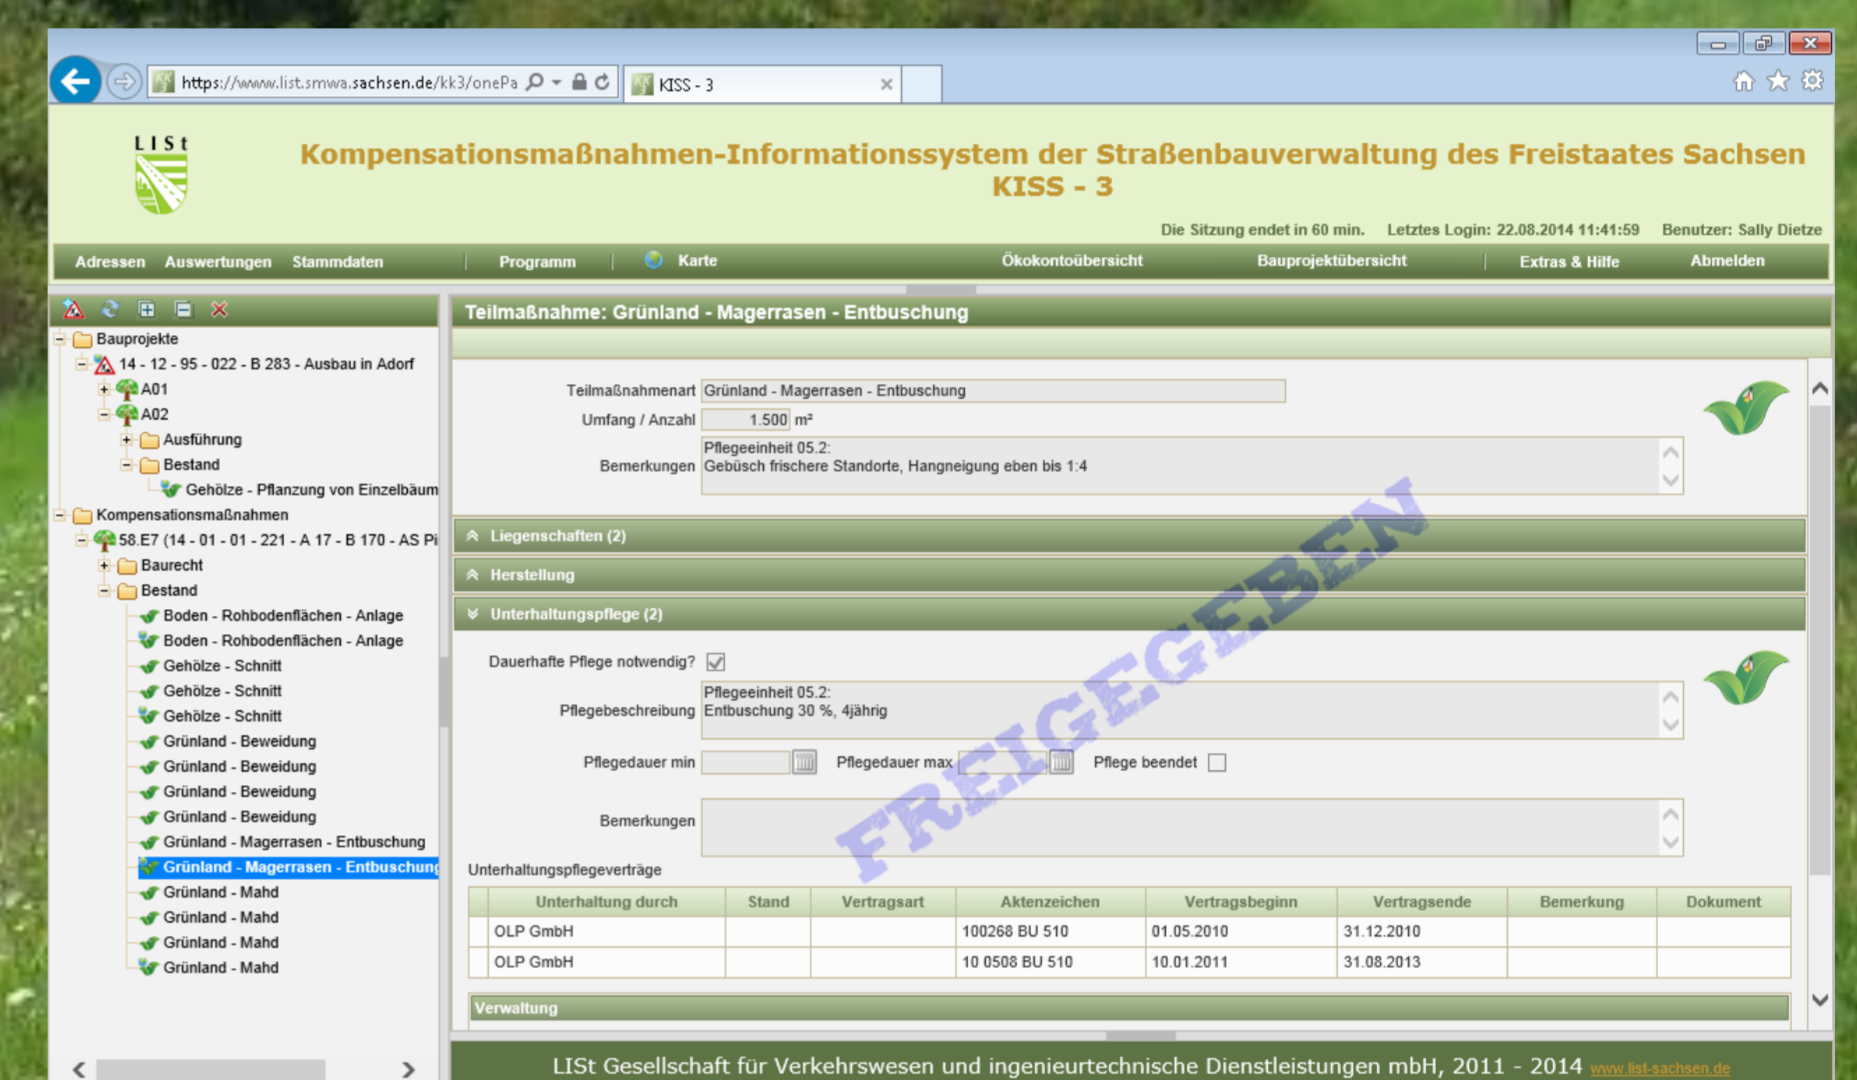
https://www.list.smwa.sachsen.de/kk3/onePa

KISS - 3

LISt

Kompensationsmaßnahmen-Informationssystem der Straßenbauverwaltung des Freistaates Sachsen
KISS - 3

Die Sitzung endet in 60 min. Letztes Login: 22.08.2014 11:41:59 Benutzer: Sally Dietze

Adressen Auswertungen Stammdaten Programm Karte Ökokontoübersicht Bauprojektübersicht Extras & Hilfe Abmelden

Bauprojekte
14 - 12 - 95 - 022 - B 283 - Ausbau in Adorf
A01
A02
Ausführung
Bestand
Gehölze - Pflanzung von Einzelbäum
Kompensationsmaßnahmen
58.E7 (14 - 01 - 01 - 221 - A 17 - B 170 - AS Pi
Baurecht
Bestand
Boden - Rohbodenflächen - Anlage
Boden - Rohbodenflächen - Anlage
Gehölze - Schnitt
Gehölze - Schnitt
Gehölze - Schnitt
Grünland - Beweidung
Grünland - Beweidung
Grünland - Beweidung
Grünland - Beweidung
Grünland - Magerrasen - Entbuschung
Grünland - Magerrasen - Entbuschung
Grünland - Mahd
Grünland - Mahd
Grünland - Mahd
Grünland - Mahd

Teilmaßnahme: Grünland - Magerrasen - Entbuschung

Teilmaßnahmenart Grünland - Magerrasen - Entbuschung
Umfang / Anzahl 1.500 m²
Bemerkungen Pflegeeinheit 05.2:
Gebüsch frischere Standorte, Hangneigung eben bis 1:4

Liegenschaften (2)
Herstellung
Unterhaltungspflege (2)

FREIGEGEBEN

Dauerhafte Pflege notwendig?
Pflegebeschreibung Pflegeeinheit 05.2:
Entbuschung 30 %, 4jährig
Pflegedauer min Pflegedauer max Pflege beendet
Bemerkungen
Unterhaltungspflegeverträge

| Unterhaltung durch | Stand | Vertragsart | Aktenzeichen | Vertragsbeginn | Vertragsende | Bemerkung | Dokument |
|---|---|---|---|---|---|---|---|
| OLP GmbH | | | 100268 BU 510 | 01.05.2010 | 31.12.2010 | | |
| OLP GmbH | | | 10 0508 BU 510 | 10.01.2011 | 31.08.2013 | | |

Verwaltung

LISt Gesellschaft für Verkehrswesen und ingenieurtechnische Dienstleistungen mbH, 2011 - 2014 www.list-sachsen.de